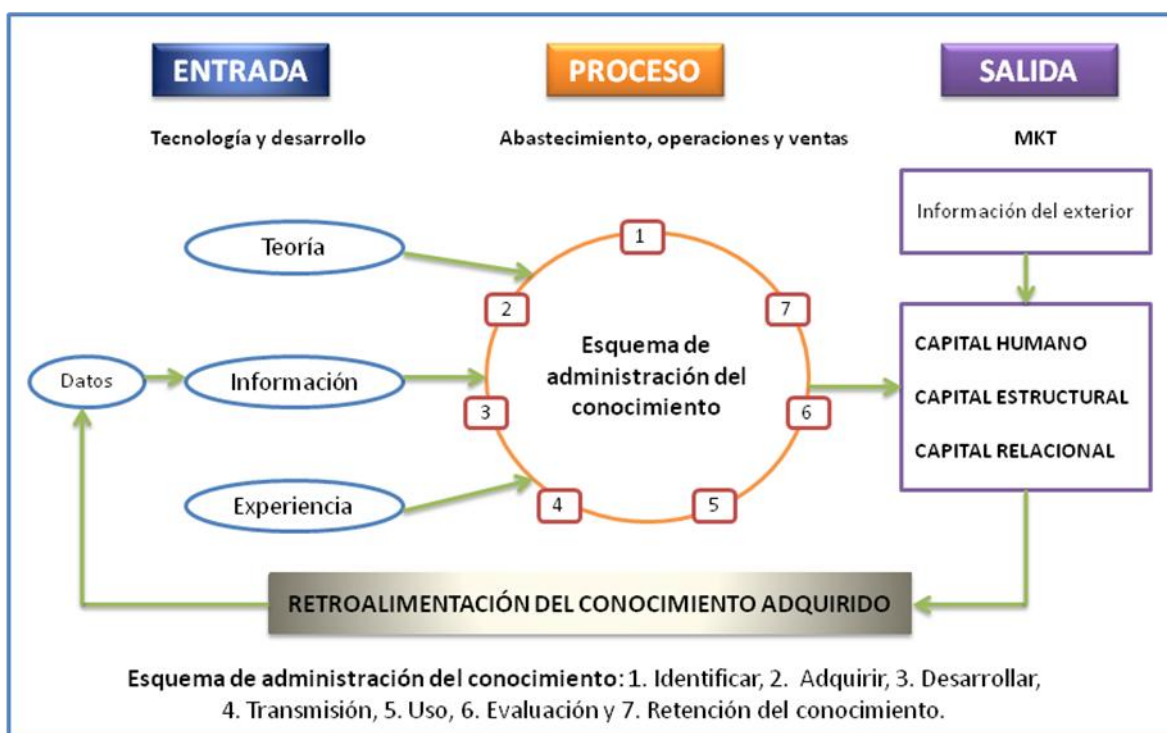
ENTRADA

PROCESO

SALIDA

Tecnología y desarrollo

Abastecimiento, operaciones y ventas

MKT

Información del exterior

Teoría

1

2

7

Esquema de administración del conocimiento

Datos

Información

3

6

CAPITAL HUMANO

CAPITAL ESTRUCTURAL

CAPITAL RELACIONAL

Experiencia

4

5

RETROALIMENTACIÓN DEL CONOCIMIENTO ADQUIRIDO

Esquema de administración del conocimiento: 1. Identificar, 2. Adquirir, 3. Desarrollar, 4. Transmisión, 5. Uso, 6. Evaluación y 7. Retención del conocimiento.